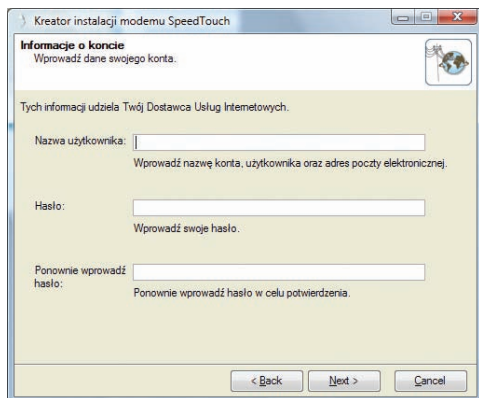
Kreator instalacji modemu SpeedTouch

Informacje o koncie
Wprowadź dane swojego konta.

Tych informacji udziela Twój Dostawca Usług Internetowych.

Nazwa użytkownika:
Wprowadź nazwę konta, użytkownika oraz adres poczty elektronicznej.

Hasło:
Wprowadź swoje hasło.

Ponownie wprowadź hasło:
Ponownie wprowadź hasło w celu potwierdzenia.

< Back
Next >
Cancel